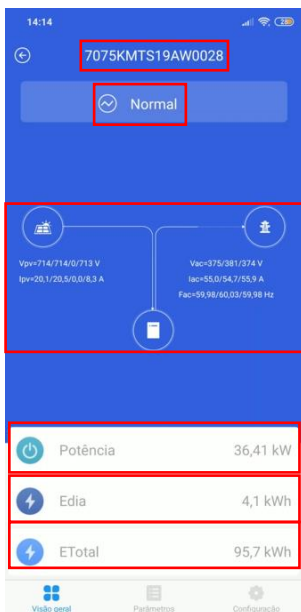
14:14

7075KMTS19AW0028

Normal

Vpv=714/714/0/713 V
Ipv=20,1/20,5/0,0/8,3 A

Vac=375/381/374 V
Iac=55,0/54,7/55,9 A
Fac=59,98/60,03/59,98 Hz

Potência 36,41 kW

Edia 4,1 kWh

ETotal 95,7 kWh

Visão geral
Parâmetros
Configuração